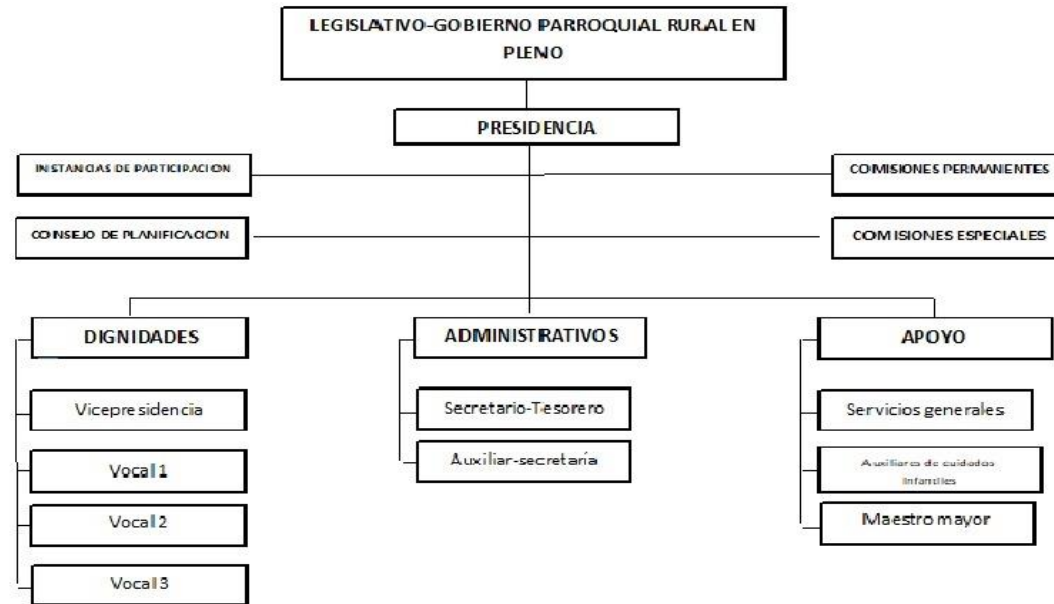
LEGISLATIVO-GOBIERNO PARROQUIAL RURAL EN PLENO

PRESIDENCIA

INSTANCIAS DE PARTICIPACION

COMISIONES PERMANENTES

CONSEJO DE PLANIFICACION

COMISIONES ESPECIALES

DIGNIDADES

Vicepresidencia

Vocal 1

Vocal 2

Vocal 3

ADMINISTRATIVOS

Secretario-Tesorero

Auxiliar-secretaría

APOYO

Servicios generales

Auxiliares de cuidados infantiles

Maestro mayor